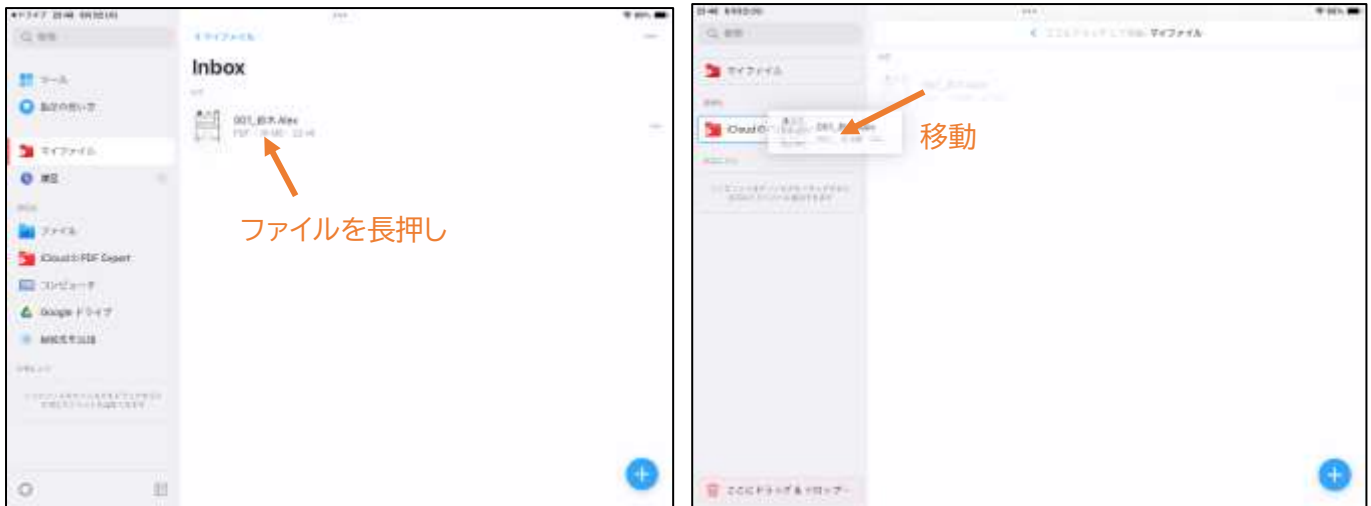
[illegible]

ツール
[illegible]

マイファイル
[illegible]

ファイル
iCloud の PDF Expert
コンピュータ
Google ドライブ
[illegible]

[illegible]

マイファイル

Inbox

001_鈴木 Alex
PDF · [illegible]

ファイルを長押し

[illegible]

マイファイル

マイファイル

iCloud の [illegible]

001_鈴木 Alex

移動

ここにドラッグ & ドロップ